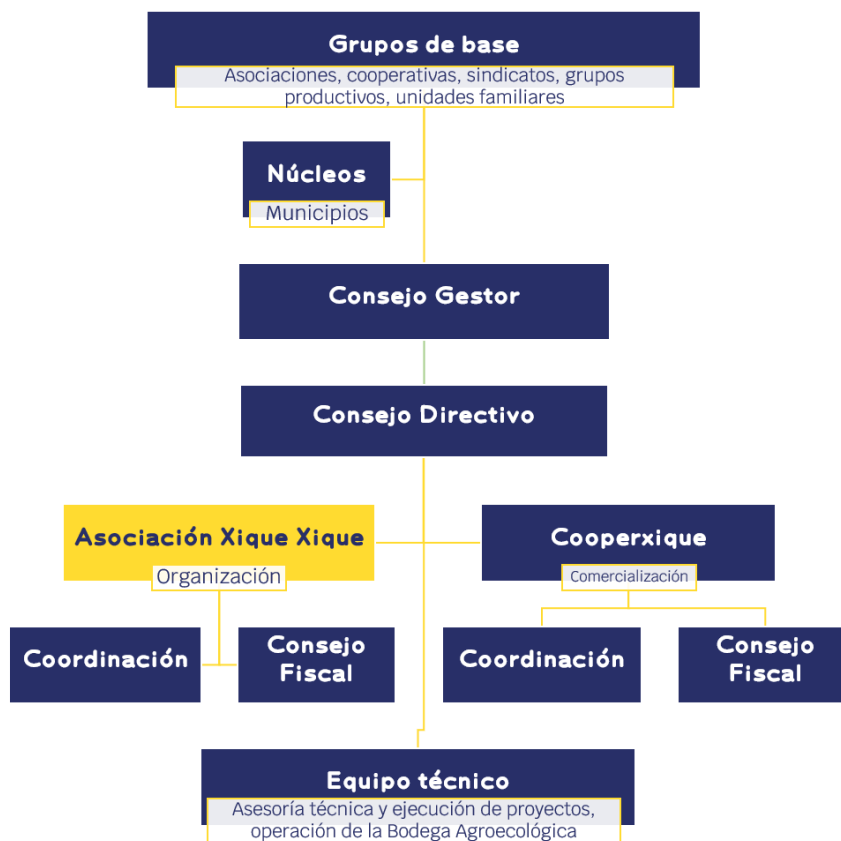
Grupos de base
Asociaciones, cooperativas, sindicatos, grupos productivos, unidades familiares

Núcleos
Municipios

Consejo Gestor

Consejo Directivo

Asociación Xique Xique
Organización

Cooperxique
Comercialización

Coordinación

Consejo Fiscal

Coordinación

Consejo Fiscal

Equipo técnico
Asesoría técnica y ejecución de proyectos, operación de la Bodega Agroecológica